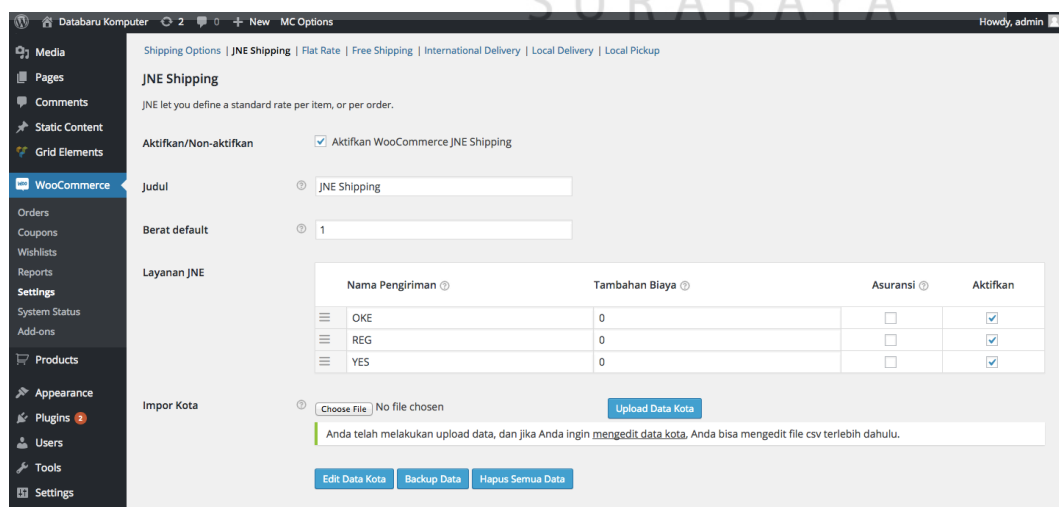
Databaru Komputer 2 0 + New MC Options

SURABAYA

Howdy, admin

Media
Pages
Comments
Static Content
Grid Elements
WooCommerce
Orders
Coupons
Wishlists
Reports
Settings
System Status
Add-ons
Products
Appearance
Plugins 2
Users
Tools
Settings

Shipping Options | JNE Shipping | Flat Rate | Free Shipping | International Delivery | Local Delivery | Local Pickup

JNE Shipping

JNE let you define a standard rate per item, or per order.

Aktifkan/Non-aktifkan ✓ Aktifkan WooCommerce JNE Shipping

Judul JNE Shipping

Berat default 1

Layanan JNE

| | Nama Pengiriman | Tambahan Biaya | Asuransi | Aktifkan |
|---|---|---|---|---|
| ≡ | OKE | 0 | ☐ | ✓ |
| ≡ | REG | 0 | ☐ | ✓ |
| ≡ | YES | 0 | ☐ | ✓ |

Impor Kota Choose File No file chosen Upload Data Kota

Anda telah melakukan upload data, dan jika Anda ingin mengedit data kota, Anda bisa mengedit file csv terlebih dahulu.

Edit Data Kota Backup Data Hapus Semua Data